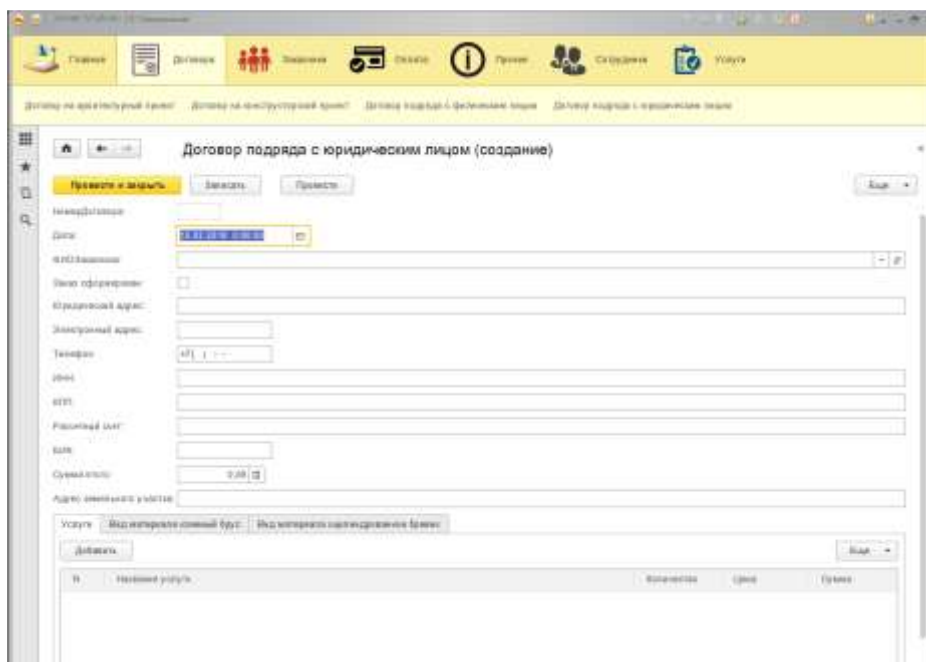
Главное Договоры Заявления Оплата Прочее Сотрудники Услуги

Договор на архитектурный проект Договор на конструкторский проект Договор подряда с физическим лицом Договор подряда с юридическим лицом

Договор подряда с юридическим лицом (создание)

Провести и закрыть Записать Провести Еще

Номер договора:
Дата: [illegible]
ФИО Заказчика:
Заказ оформлен:
Юридический адрес:
Электронный адрес:
Телефон: +7( ) - -
ИНН:
КПП:
Расчетный счет:
БИК:
Сумма итого: 0,00
Адрес земельного участка:

Услуги Вид материала клееный брус Вид материала оцилиндрованное бревно

Добавить Еще

| N | Название услуги | Количество | Цена | Сумма |
|---|---|---|---|---|